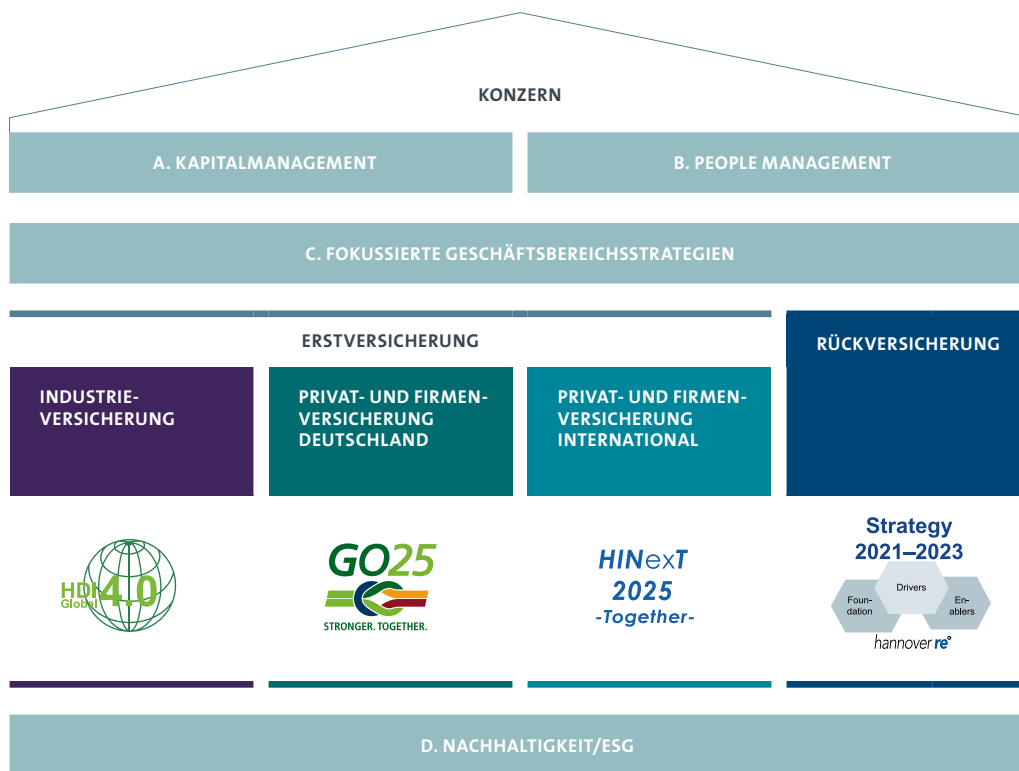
KONZERN

A. KAPITALMANAGEMENT

B. PEOPLE MANAGEMENT

C. FOKUSSIERTE GESCHÄFTSBEREICHSSTRATEGIEN

ERSTVERSICHERUNG

RÜCKVERSICHERUNG

INDUSTRIEVERSICHERUNG

PRIVAT- UND FIRMENVERSICHERUNG DEUTSCHLAND

PRIVAT- UND FIRMENVERSICHERUNG INTERNATIONAL

HDI Global 4.0

GO25
STRONGER. TOGETHER.

HINexT
2025
-Together-

Strategy
2021–2023
Drivers
Foundation
Enablers
hannover re

D. NACHHALTIGKEIT/ESG